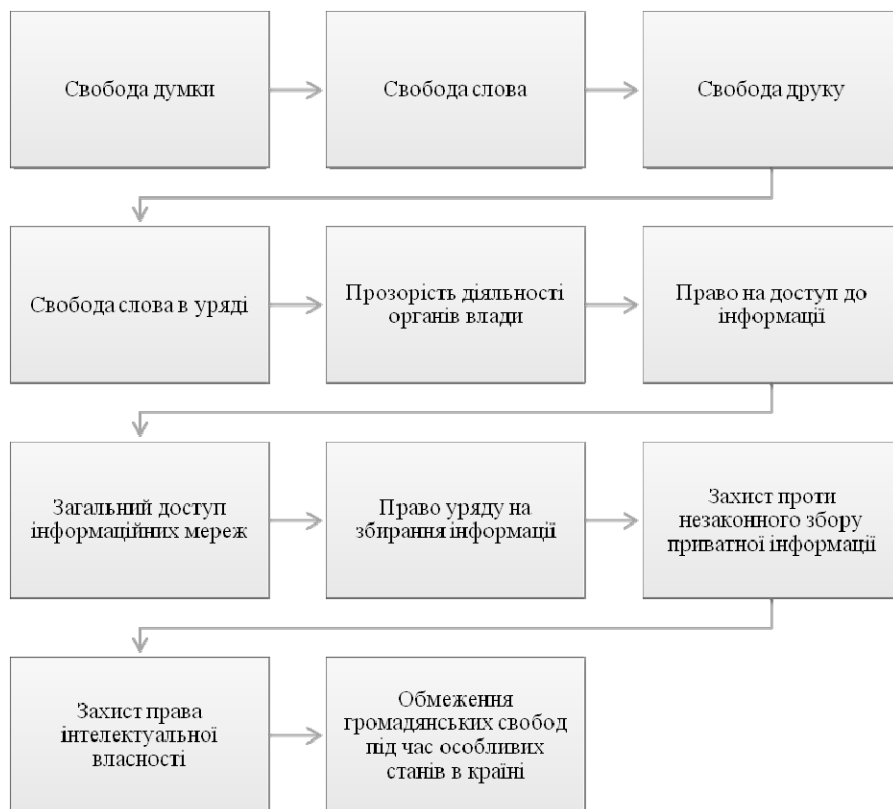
Свобода думки

Свобода слова

Свобода друку

Свобода слова в уряді

Прозорість діяльності органів влади

Право на доступ до інформації

Загальний доступ інформаційних мереж

Право уряду на збирання інформації

Захист проти незаконного збору приватної інформації

Захист права інтелектуальної власності

Обмеження громадянських свобод під час особливих станів в країні